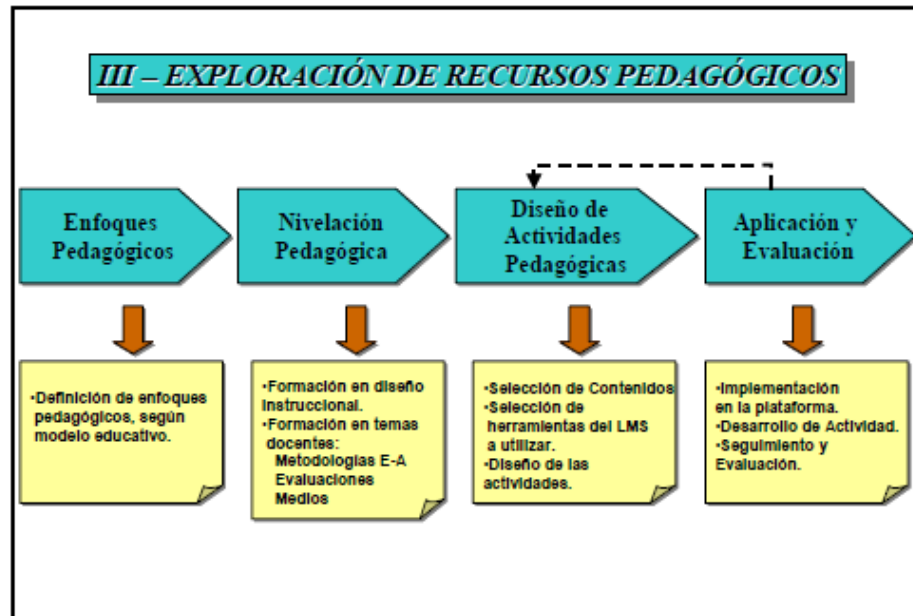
III – EXPLORACIÓN DE RECURSOS PEDAGÓGICOS

Enfoques Pedagógicos

Nivelación Pedagógica

Diseño de Actividades Pedagógicas

Aplicación y Evaluación

•Definición de enfoques pedagógicos, según modelo educativo.

•Formación en diseño instruccional.
•Formación en temas docentes:
Metodologías E-A
Evaluaciones
Medios

•Selección de Contenidos
•Selección de herramientas del LMS a utilizar.
•Diseño de las actividades.

•Implementación en la plataforma.
•Desarrollo de Actividad.
•Seguimiento y Evaluación.